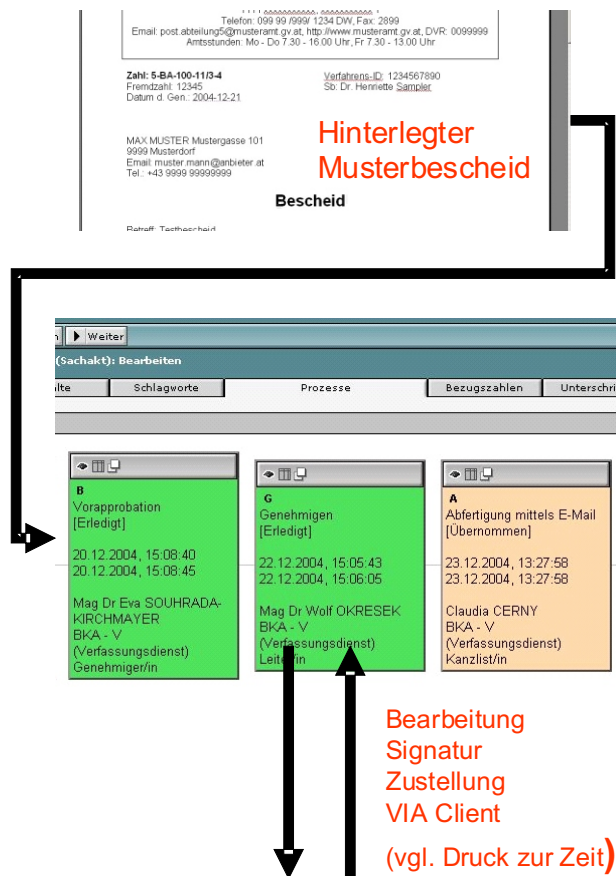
Telefon: 099 99 /999/ 1234 DW, Fax: 2899
Email: post.abteilung5@musteramt.gv.at, http://www.musteramt.gv.at, DVR: 0099999
Amtsstunden: Mo - Do 7.30 - 16.00 Uhr, Fr 7.30 - 13.00 Uhr

Zahl: 5-BA-100-11/3-4
Fremdzahl: 12345
Datum d. Gen.: 2004-12-21

Verfahrens-ID: 1234567890
Sb: Dr. Henriette Sampler

MAX MUSTER Mustergasse 101
9999 Musterdorf
Email: muster.mann@anbieter.at
Tel.: +43 9999 99999999

Hinterlegter Musterbescheid

Bescheid

Betreff: Testbescheid

Weiter

(Sachakt): Bearbeiten

alte | Schlagworte | Prozesse | Bezugszahlen | Unterschri

B
Vorapprobation
[Erledigt]

20.12.2004, 15:08:40
20.12.2004, 15:08:45

Mag Dr Eva SOUHRADA-KIRCHMAYER
BKA - V
(Verfassungsdienst)
Genehmiger/in

G
Genehmigen
[Erledigt]

22.12.2004, 15:05:43
22.12.2004, 15:06:05

Mag Dr Wolf OKRESEK
BKA - V
(Verfassungsdienst)
Leiter/in

A
Abfertigung mittels E-Mail
[Übernommen]

23.12.2004, 13:27:58
23.12.2004, 13:27:58

Claudia CERNY
BKA - V
(Verfassungsdienst)
Kanzlist/in

Bearbeitung
Signatur
Zustellung
VIA Client

(vgl. Druck zur Zeit)